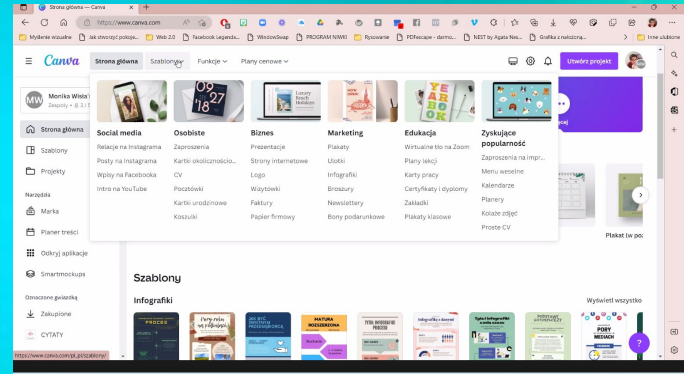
Strona główna — Canva

https://www.canva.com

Myślenie wizualne | Jak stworzyć polojn... | Web 2.0 | Facebook Legenda... | WindowSwap | PROGRAM NIWKI | Rysowanie | PDFescape - darmo... | NEST by Agata Nes... | Grafika a nalożenia... | Inne ulubione

Canva | Strona główna | Szablony | Funkcje | Plany cenowe | Utwórz projekt

Monika Wiśla
Zespoły • 3 / 5

Strona główna
Szablony
Projekty

Narzędzia
Marka
Planer treści
Odkryj aplikacje
Smartmockups

Oznaczone gwiazdką
Zakupione
CYTATY

Social media
Relacje na Instagrama
Posty na Instagrama
Wpisy na Facebooka
Intro na YouTube

Osobiste
Zaproszenia
Kartki okolicznościo...
CV
Pocztówki
Kartki urodzinowe
Koszulki

Biznes
Prezentacje
Strony internetowe
Logo
Wizytówki
Faktury
Papier firmowy

Marketing
Plakaty
Ulotki
Infografiki
Broszury
Newslettery
Bony podarunkowe

Edukacja
Wirtualne tło na Zoom
Plany lekcji
Karty pracy
Certyfikaty i dyplomy
Zakładki
Plakaty klasowe

Zyskujące popularność
Zaproszenia na impr...
Menu weselne
Kalendarze
Planery
Kolaże zdjęć
Proste CV

Plakat (w po

Szablony

Infografiki
Wyświetl wszystko

MATURA ROZSZERZONA
PORY ROKU
PORY MEDIACH

https://www.canva.com/pl_pl/szablony/